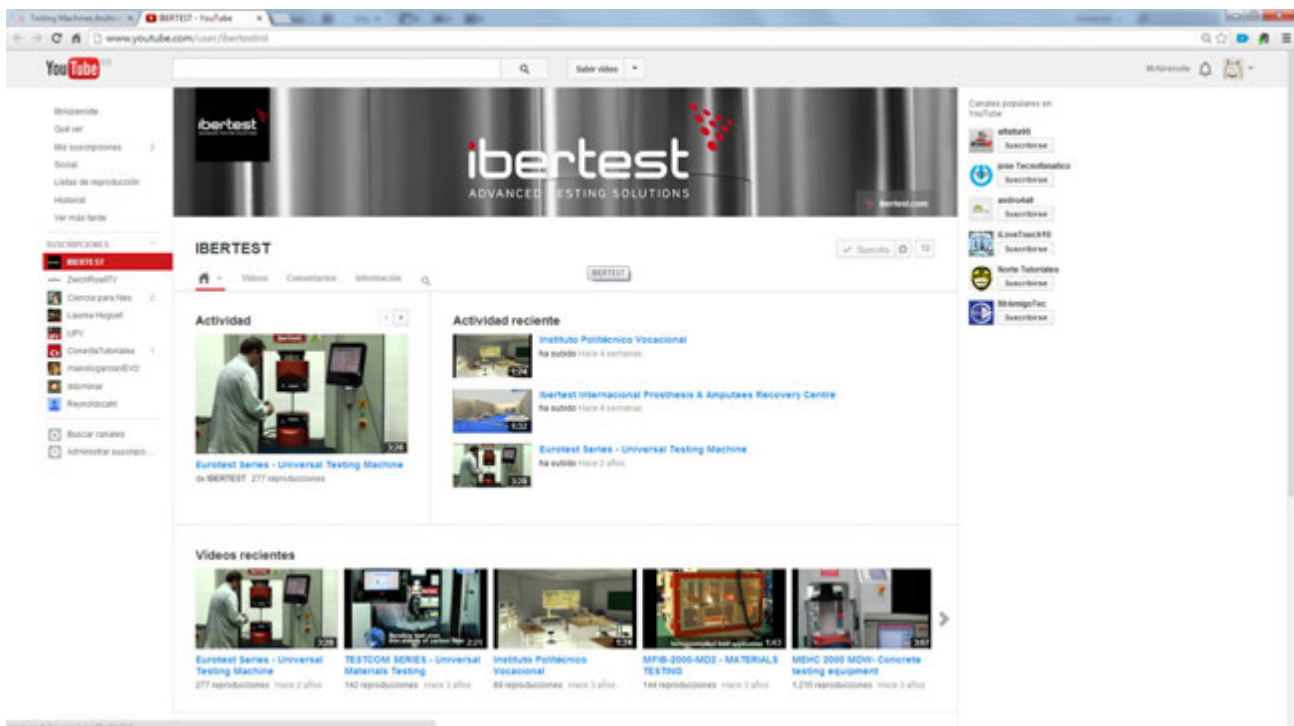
Testing Machines Archiv | IBERTEST - YouTube

www.youtube.com/user/ibertestint

YouTube

Subir vídeo

MrAlvarezite

MrAlvarezite
Qué ver
Mis suscripciones 2
Social
Listas de reproducción
Historial
Ver más tarde

SUSCRIPCIONES
IBERTEST
ZwickRoellTV
Ciencia para fries 2
Laurea Hoguet
UPV
ConectaTutoriales 1
manologarciaEVO
ddominar
Reynoldscani

Buscar canales
Administrar suscripci...

ibertest

ibertest
ADVANCED TESTING SOLUTIONS

ibertest.com

IBERTEST

Vídeos Comentarios Información

IBERTEST

Suscrito 12

Actividad

3:28

Eurotest Series - Universal Testing Machine
de IBERTEST 277 reproducciones

Actividad reciente

Instituto Politécnico Vocacional
ha subido Hace 4 semanas
1:24

Ibertest International Prosthesis & Amputees Recovery Centre
ha subido Hace 4 semanas
1:32

Eurotest Series - Universal Testing Machine
ha subido Hace 2 años
3:28

Vídeos recientes

3:28
Eurotest Series - Universal Testing Machine
277 reproducciones Hace 2 años

2:21
TESTCOM SERIES - Universal Materials Testing
142 reproducciones Hace 3 años

1:24
Instituto Politécnico Vocacional
89 reproducciones Hace 3 años

1:43
MFIB-2000-MD2 - MATERIALS TESTING
144 reproducciones Hace 3 años

3:07
MEHC 2000 MDW- Concrete testing equipment
1.215 reproducciones Hace 3 años

Canales populares en YouTube

alfalfa90
Suscribirse

jose Tecnofanatico
Suscribirse

andro4all
Suscribirse

iLoveTouch10
Suscribirse

Norte Tutoriales
Suscribirse

MrAmigoTec
Suscribirse